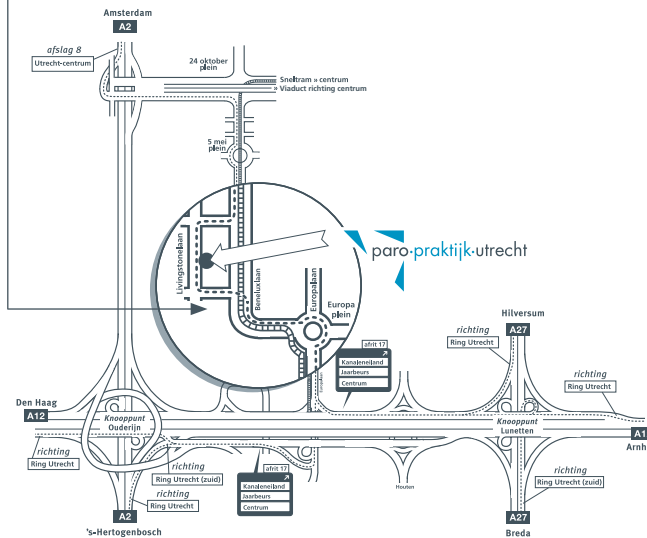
Amsterdam
A2
afslag 8
Utrecht-centrum
24 oktober plein
Sneltram » centrum
» Viaduct richting centrum
5 mei plein
Livingstonelaan
Beneluxlaan
Europalaan
Europa plein
paro·praktijk·utrecht
afrit 17
Kanaleneiland
Jaarbeurs
Centrum
Hilversum
A27
richting
Ring Utrecht
richting
Ring Utrecht
Den Haag
A12
Knooppunt
Oudenrijn
Knooppunt
Lunetten
A1
Arnh
richting
Ring Utrecht
richting
Ring Utrecht (zuid)
richting
Ring Utrecht
afrit 17
Kanaleneiland
Jaarbeurs
Centrum
Houten
richting
Ring Utrecht (zuid)
A2
's-Hertogenbosch
A27
Breda